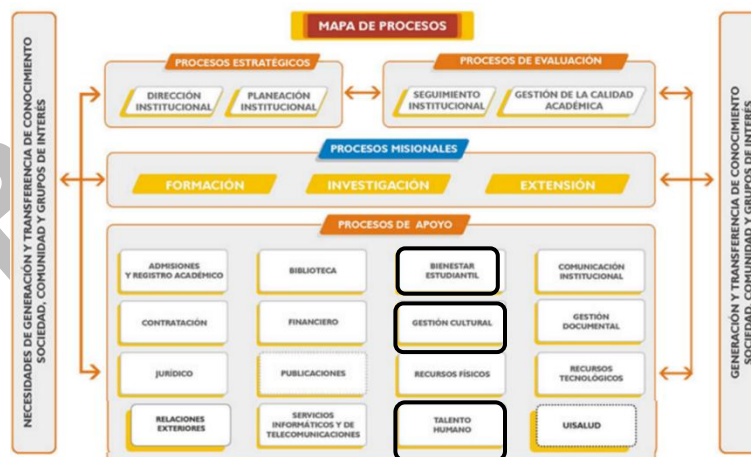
MAPA DE PROCESOS

NECESIDADES DE GENERACIÓN Y TRANSFERENCIA DE CONOCIMIENTO SOCIEDAD, COMUNIDAD Y GRUPOS DE INTERÉS

PROCESOS ESTRATÉGICOS

DIRECCIÓN INSTITUCIONAL

PLANEACIÓN INSTITUCIONAL

PROCESOS DE EVALUACIÓN

SEGUIMIENTO INSTITUCIONAL

GESTIÓN DE LA CALIDAD ACADÉMICA

PROCESOS MISIONALES

FORMACIÓN

INVESTIGACIÓN

EXTENSIÓN

PROCESOS DE APOYO

ADMISIONES Y REGISTRO ACADÉMICO

BIBLIOTECA

BIENESTAR ESTUDIANTIL

COMUNICACIÓN INSTITUCIONAL

CONTRATACIÓN

FINANCIERO

GESTIÓN CULTURAL

GESTIÓN DOCUMENTAL

JURÍDICO

PUBLICACIONES

RECURSOS FÍSICOS

RECURSOS TECNOLÓGICOS

RELACIONES EXTERIORES

SERVICIOS INFORMÁTICOS Y DE TELECOMUNICACIONES

TALENTO HUMANO

UISALUD

GENERACIÓN Y TRANSFERENCIA DE CONOCIMIENTO SOCIEDAD, COMUNIDAD Y GRUPOS DE INTERÉS